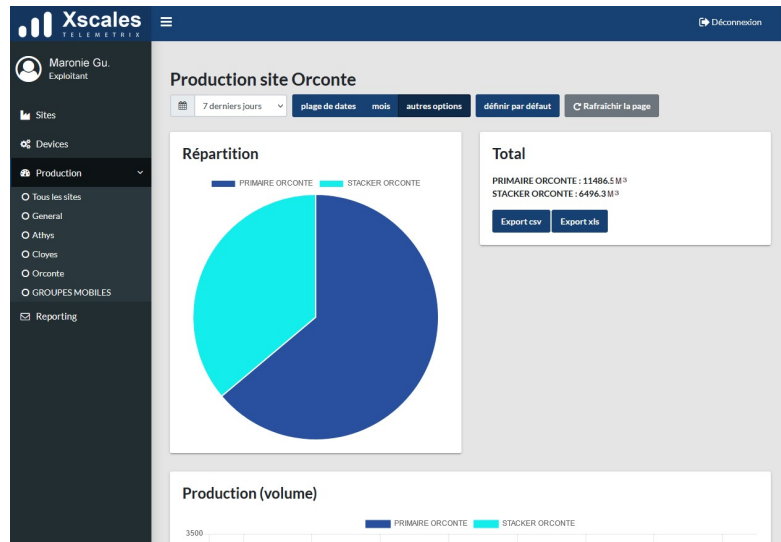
Xscales
TELEMETRIX

Déconnexion

Maronie Gu.
Exploitant

Sites
Devices
Production
Tous les sites
General
Athys
Cloyes
Orconte
GROUPES MOBILES
Reporting

Production site Orconte

7 derniers jours
plage de dates
mois
autres options
définir par défaut
Rafraîchir la page

Répartition

PRIMAIRE ORCONTE
STACKER ORCONTE

Total

PRIMAIRE ORCONTE : 11486.5 $M^3$
STACKER ORCONTE : 6496.3 $M^3$

Export csv
Export xls

Production (volume)

PRIMAIRE ORCONTE
STACKER ORCONTE

3500